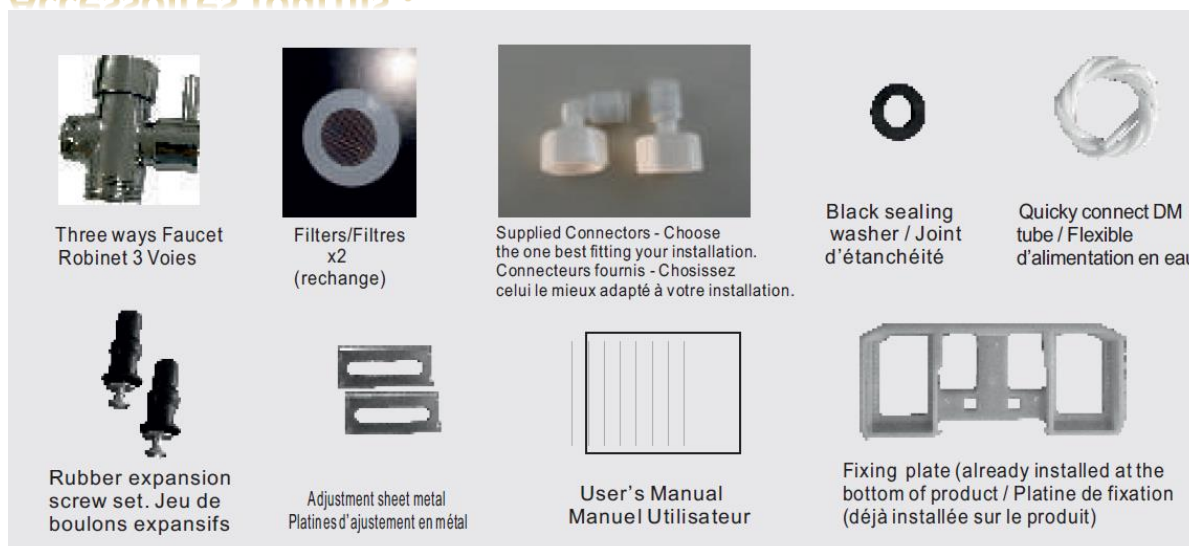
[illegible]

Three ways Faucet Robinet 3 Voies

Filters/Filtres x2 (rechange)

Supplied Connectors - Choose the one best fitting your installation. Connecteurs fournis - Chosissez celui le mieux adapté à votre installation.

Black sealing washer / Joint d'étanchéité

Quicky connect DM tube / Flexible d'alimentation en eau

Rubber expansion screw set. Jeu de boulons expansifs

Adjustment sheet metal Platines d'ajustement en métal

User's Manual Manuel Utilisateur

Fixing plate (already installed at the bottom of product / Platine de fixation (déjà installée sur le produit)